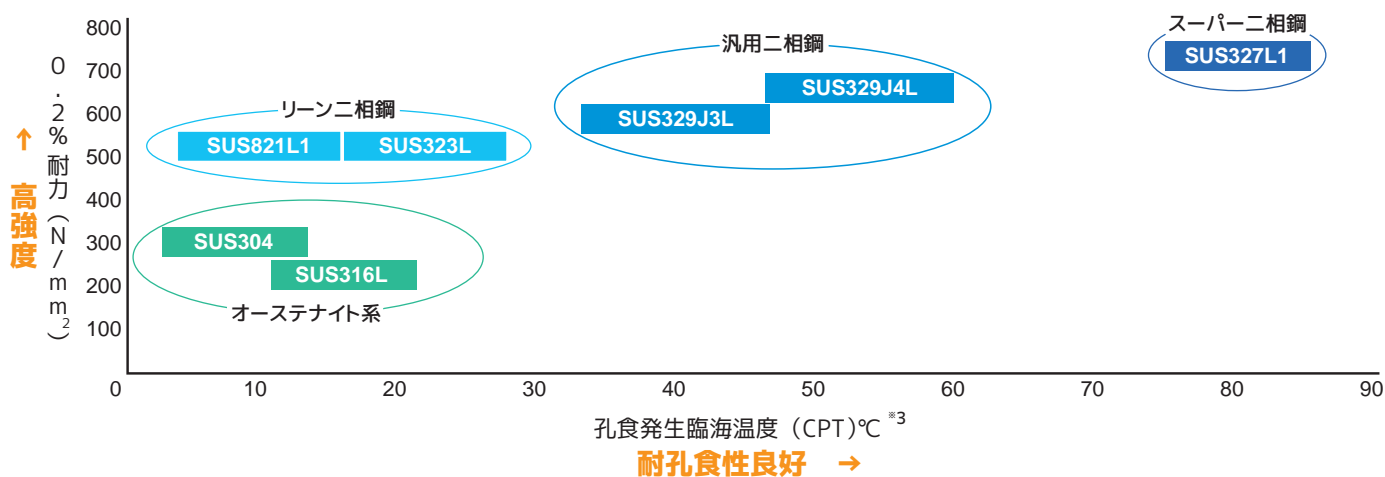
↑ 高強度

0.2%耐力(N/mm$^2$)

800
700
600
500
400
300
200
100
0

スーパー二相鋼
SUS327L1

汎用二相鋼
SUS329J4L
SUS329J3L

リーン二相鋼
SUS821L1
SUS323L

SUS304
SUS316L
オーステナイト系

10 20 30 40 50 60 70 80 90

孔食発生臨海温度(CPT)℃ ※3

耐孔食性良好 →